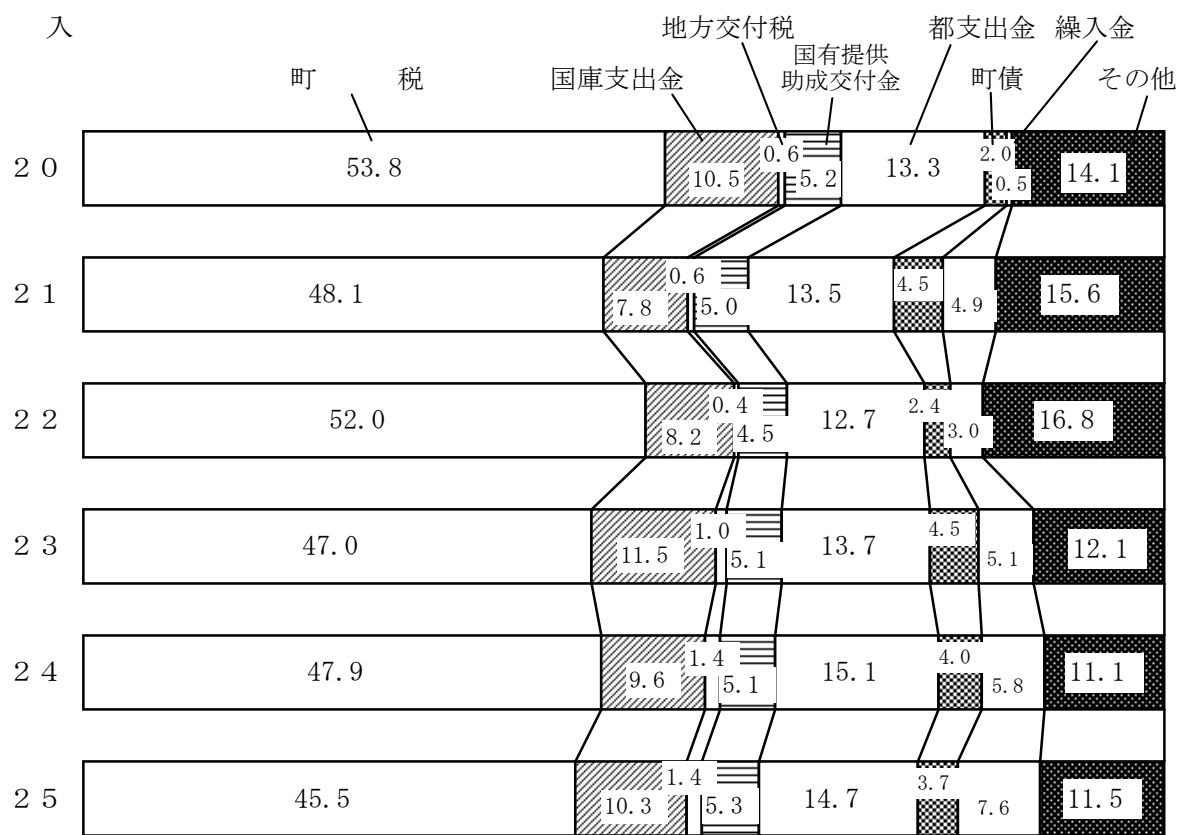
入

町 税 国庫支出金 地方交付税 国有提供助成交付金 都支出金 町債 繰入金 その他

２０ 53.8 10.5 0.6 5.2 13.3 2.0 0.5 14.1

２１ 48.1 7.8 0.6 5.0 13.5 4.5 4.9 15.6

２２ 52.0 8.2 0.4 4.5 12.7 2.4 3.0 16.8

２３ 47.0 11.5 1.0 5.1 13.7 4.5 5.1 12.1

２４ 47.9 9.6 1.4 5.1 15.1 4.0 5.8 11.1

２５ 45.5 10.3 1.4 5.3 14.7 3.7 7.6 11.5